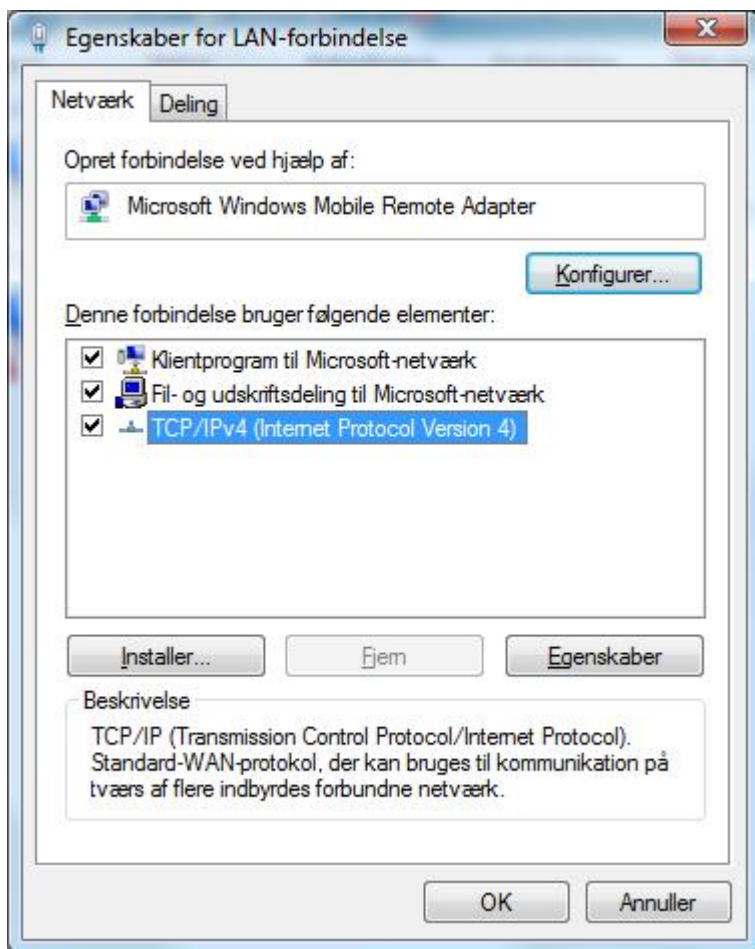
Egenskaber for LAN-forbindelse

Netværk Deling

Opret forbindelse ved hjælp af:

Microsoft Windows Mobile Remote Adapter

Konfigurer...

Denne forbindelse bruger følgende elementer:

Klientprogram til Microsoft-netværk
Fil- og udskriftsdeling til Microsoft-netværk
TCP/IPv4 (Internet Protocol Version 4)

Installer... Fjern Egenskaber

Beskrivelse

TCP/IP (Transmission Control Protocol/Internet Protocol). Standard-WAN-protokol, der kan bruges til kommunikation på tværs af flere indbyrdes forbundne netværk.

OK Annuller